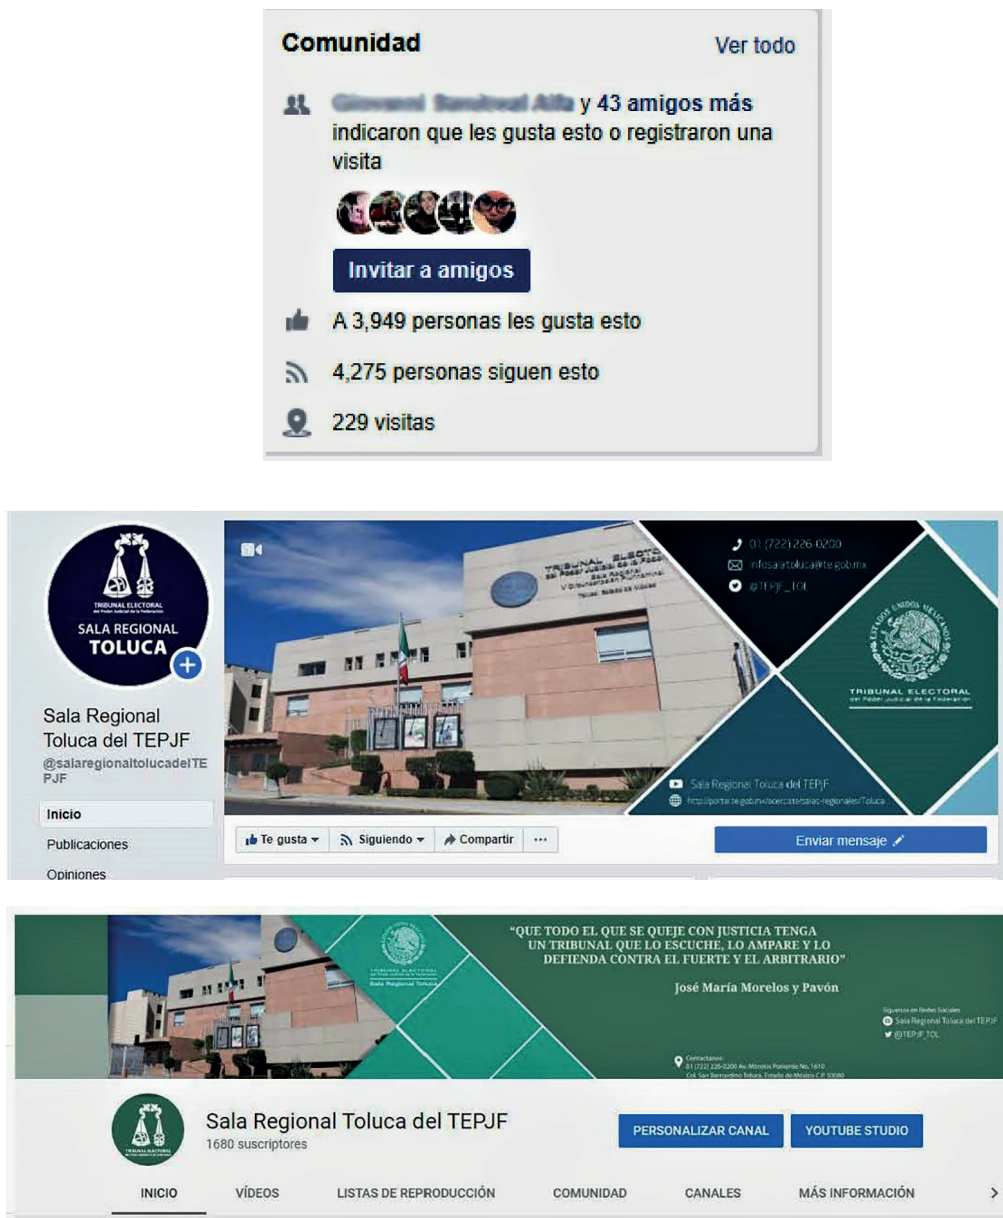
Comunidad Ver todo

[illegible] y 43 amigos más indicaron que les gusta esto o registraron una visita

Invitar a amigos

A 3,949 personas les gusta esto

4,275 personas siguen esto

229 visitas

TRIBUNAL ELECTORAL
SALA REGIONAL
TOLUCA

Sala Regional Toluca del TEPJF
@salaregionaltolucadelTEPJF

Inicio
Publicaciones
Opiniones

TRIBUNAL ELECTORAL
01 (722) 226-0200
infosalatoluca@te.gob.mx
@TEPJF_TOL
TRIBUNAL ELECTORAL
del Poder Judicial de la Federación
Sala Regional Toluca del TEPJF
http://portal.te.gob.mx/acercate/salas-regionales/Toluca

Te gusta
Siguiendo
Compartir
...
Enviar mensaje

TRIBUNAL ELECTORAL
Sala Regional Toluca

"QUE TODO EL QUE SE QUEJE CON JUSTICIA TENGA UN TRIBUNAL QUE LO ESCUCHE, LO AMPARE Y LO DEFIENDA CONTRA EL FUERTE Y EL ARBITRARIO"

José María Morelos y Pavón

Síguenos en Redes Sociales
Sala Regional Toluca del TEPJF
@TEPJF_TOL

Contactanos:
01 (722) 226-0200 Av. Morelos Poniente No. 1610
Col. San Bernardino Toluca, Estado de México C.P. 50080

Sala Regional Toluca del TEPJF
1680 suscriptores

PERSONALIZAR CANAL
YOUTUBE STUDIO

INICIO
VÍDEOS
LISTAS DE REPRODUCCIÓN
COMUNIDAD
CANALES
MÁS INFORMACIÓN